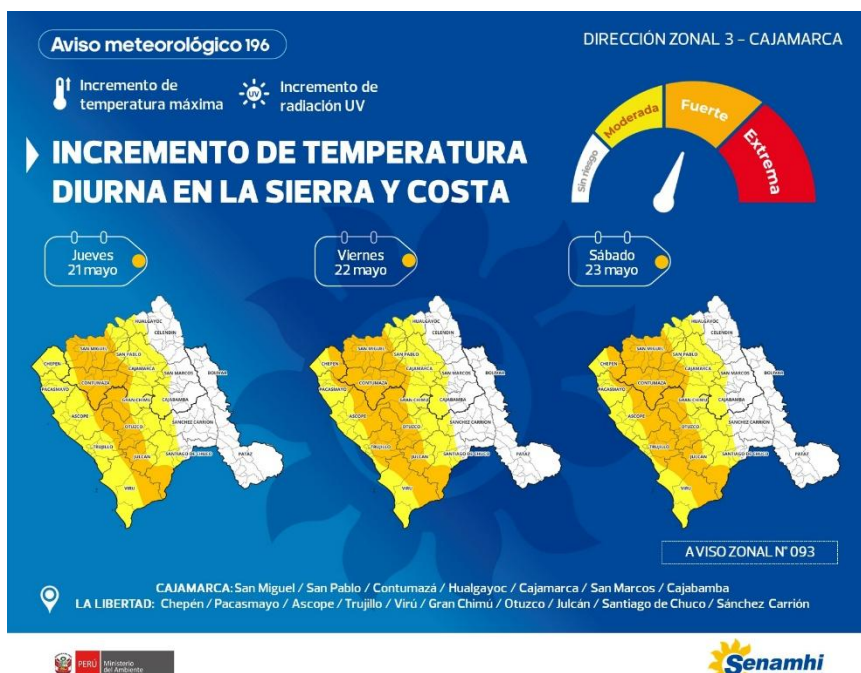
Aviso meteorológico 196

DIRECCIÓN ZONAL 3 - CAJAMARCA

Incremento de temperatura máxima

UV

Incremento de radiación UV

INCREMENTO DE TEMPERATURA DIURNA EN LA SIERRA Y COSTA

Sin riesgo
Moderada
Fuerte
Extrema

Jueves 21 mayo

Viernes 22 mayo

Sábado 23 mayo

HUALGAYOC
CELENDIN
SAN MIGUEL
SAN PABLO
CHEPÉN
CAJAMARCA
SAN MARCOS
BOLIVAR
PACASMAYO
CONTUMAZA
CAJABAMBA
GRAN CHIMU
ASCOPE
OTUZCO
SANCHEZ CARRION
TRUJILLO
JULCAN
SANTIAGO DE CHUCO
PATAZ
VIRU

AVISO ZONAL N° 093

CAJAMARCA: San Miguel / San Pablo / Contumazá / Hualgayoc / Cajamarca / San Marcos / Cajabamba
LA LIBERTAD: Chepén / Pacasmayo / Ascope / Trujillo / Virú / Gran Chimú / Otuzco / Julcán / Santiago de Chuco / Sánchez Carrión

PERÚ Ministerio del Ambiente

Senamhi